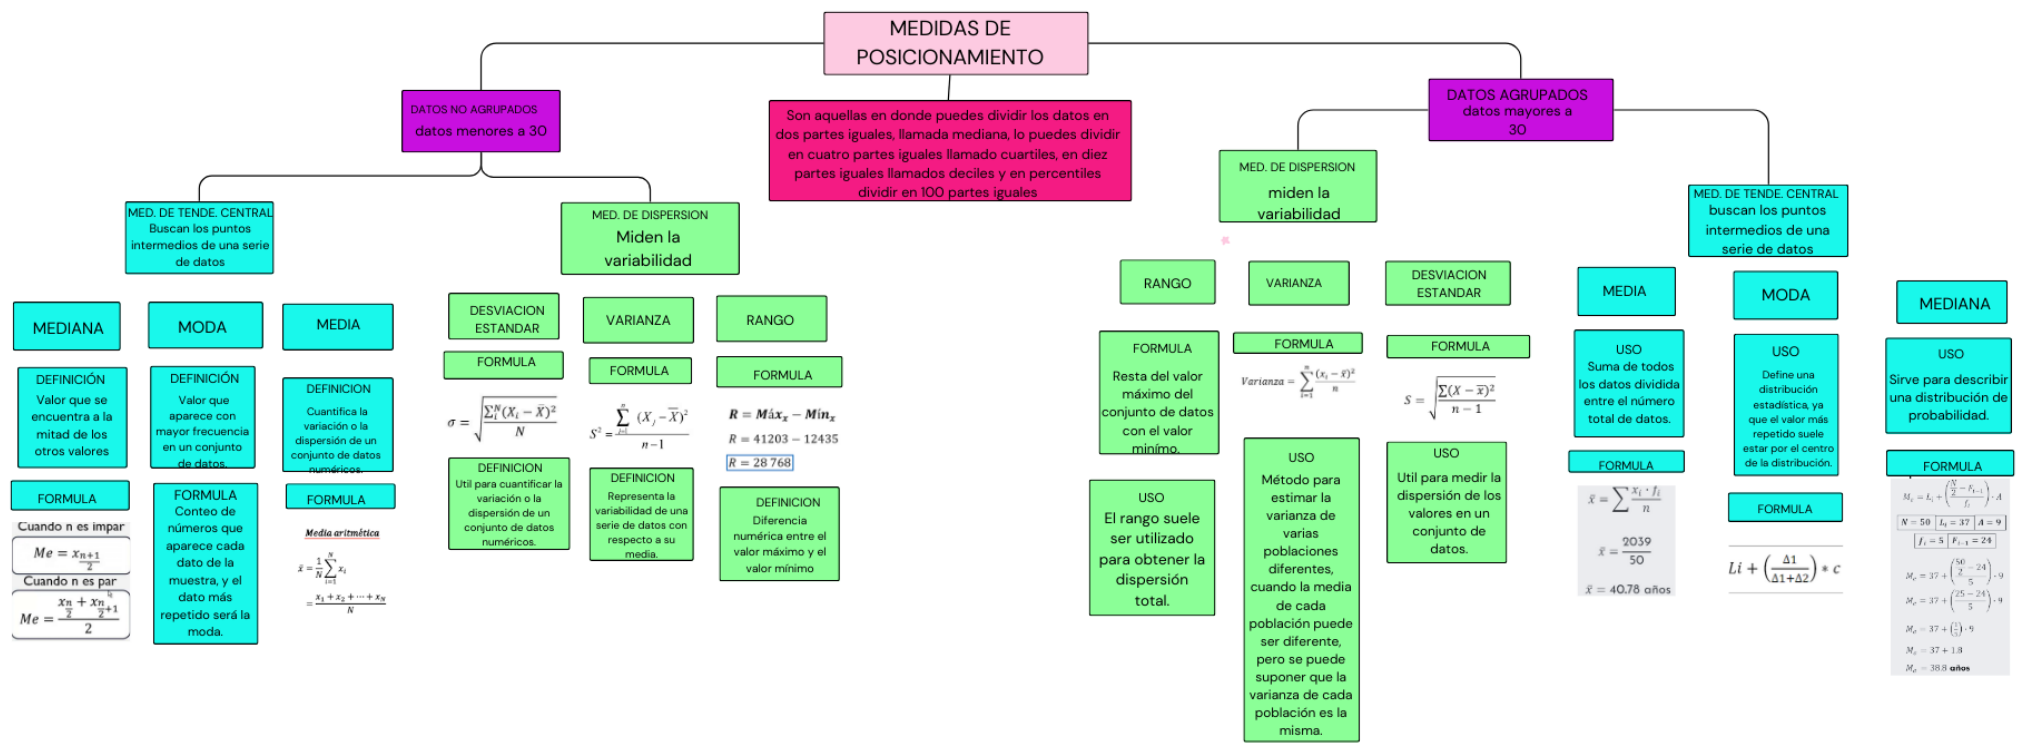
MEDIDAS DE POSICIONAMIENTO

DATOS NO AGRUPADOS
datos menores a 30

Son aquellas en donde puedes dividir los datos en dos partes iguales, llamada mediana, lo puedes dividir en cuatro partes iguales llamado cuartiles, en diez partes iguales llamados deciles y en percentiles dividir en 100 partes iguales

DATOS AGRUPADOS
datos mayores a 30

MED. DE TENDE. CENTRAL
Buscan los puntos intermedios de una serie de datos

MED. DE DISPERSION
Miden la variabilidad

MEDIANA

DEFINICIÓN
Valor que se encuentra a la mitad de los otros valores

FORMULA
Cuando n es impar
$Me = x_{\frac{n+1}{2}}$
Cuando n es par
$Me = \frac{x_{\frac{n}{2}} + x_{\frac{n}{2}+1}}{2}$

MODA

DEFINICIÓN
Valor que aparece con mayor frecuencia en un conjunto de datos.

FORMULA
Conteo de números que aparece cada dato de la muestra, y el dato más repetido será la moda.

MEDIA

DEFINICION
Cuantifica la variación o la dispersión de un conjunto de datos numéricos.

FORMULA
Media aritmética
$\bar{x} = \frac{1}{N}\sum_{i=1}^{N} x_i$
$= \frac{x_1 + x_2 + \cdots + x_N}{N}$

DESVIACION ESTANDAR

FORMULA
$\sigma = \sqrt{\frac{\sum_i^N (X_i - \bar{X})^2}{N}}$

DEFINICION
Util para cuantificar la variación o la dispersión de un conjunto de datos numéricos.

VARIANZA

FORMULA
$S^2 = \frac{\sum_{i=1}^{n} (X_i - \bar{X})^2}{n-1}$

DEFINICION
Representa la variabilidad de una serie de datos con respecto a su media.

RANGO

FORMULA
$R = Máx_x - Mín_x$
$R = 41203 - 12435$
$R = 28\,768$

DEFINICION
Diferencia numérica entre el valor máximo y el valor mínimo

MED. DE DISPERSION
miden la variabilidad

RANGO

FORMULA
Resta del valor máximo del conjunto de datos con el valor mínimo.

USO
El rango suele ser utilizado para obtener la dispersión total.

VARIANZA

FORMULA
$Varianza = \sum_{i=1}^{n} \frac{(x_i - \bar{x})^2}{n}$

USO
Método para estimar la varianza de varias poblaciones diferentes, cuando la media de cada población puede ser diferente, pero se puede suponer que la varianza de cada población es la misma.

DESVIACION ESTANDAR

FORMULA
$S = \sqrt{\frac{\sum(X - \bar{x})^2}{n-1}}$

USO
Util para medir la dispersión de los valores en un conjunto de datos.

MED. DE TENDE. CENTRAL
buscan los puntos intermedios de una serie de datos

MEDIA

USO
Suma de todos los datos dividida entre el número total de datos.

FORMULA
$\bar{x} = \sum \frac{x_i \cdot f_i}{n}$
$\bar{x} = \frac{2039}{50}$
$\bar{x} = 40.78$ años

MODA

USO
Define una distribución estadística, ya que el valor más repetido suele estar por el centro de la distribución.

FORMULA
$Li + \left(\frac{\Delta1}{\Delta1 + \Delta2}\right) * c$

MEDIANA

USO
Sirve para describir una distribución de probabilidad.

FORMULA
$M_e = L_i + \left(\frac{\frac{N}{2} - F_{i-1}}{f_i}\right) \cdot A$
$N = 50$ | $L_i = 37$ | $A = 9$
$f_i = 5$ | $F_{i-1} = 24$
$M_e = 37 + \left(\frac{\frac{50}{2} - 24}{5}\right) \cdot 9$
$M_e = 37 + \left(\frac{25 - 24}{5}\right) \cdot 9$
$M_e = 37 + \left(\frac{1}{5}\right) \cdot 9$
$M_e = 37 + 1.8$
$M_e = 38.8$ años